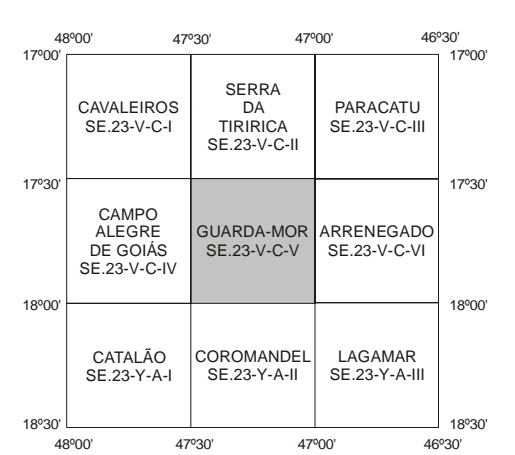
48º00' 47º30' 47º00' 46º30'

17º00' 17º00'

| CAVALEIROS SE.23-V-C-I | SERRA DA TIRIRICA SE.23-V-C-II | PARACATU SE.23-V-C-III |
|---|---|---|
| CAMPO ALEGRE DE GOIÁS SE.23-V-C-IV | GUARDA-MOR SE.23-V-C-V | ARRENEGADO SE.23-V-C-VI |
| CATALÃO SE.23-Y-A-I | COROMANDEL SE.23-Y-A-II | LAGAMAR SE.23-Y-A-III |

17º30' 17º30'

18º00' 18º00'

18º30' 18º30'

48º00' 47º30' 47º00' 46º30'